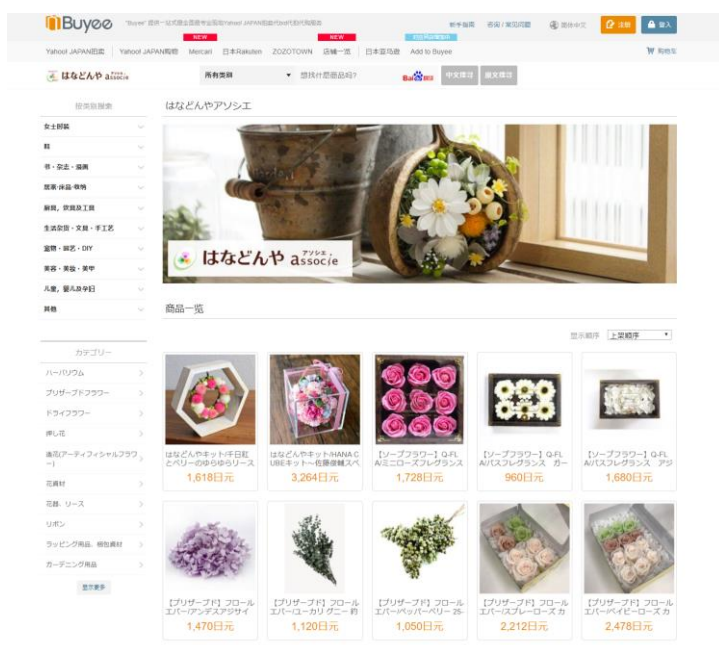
Buyee "Buyee" 提供一站式國全體標全面服務Yahoo! JAPAN拍賣代標代購代轉服務

新手指南 咨詢 / 常見問題 繁體中文 注冊 登入

NEW NEW

Yahoo! JAPAN拍賣 | Yahoo! JAPAN購物 Mercari 日本Rakuten ZOZOTOWN 店铺一览 | 日本亚马逊 Add to Buyee 購物車

はなどんや associe

所有類目 想找什麼商品呢? 中文搜尋 日文搜尋

搜索版搜索

女士服裝
鞋
書・雜誌・漫画
居家・床品・寝具
廚房、飲食及工具
生活雜貨・文具・手工藝
寵物・園藝・DIY
美容・美妝・美甲
兒童、嬰兒及孕婦
其他

カテゴリー

ハーバリウム
プリザーブドフラワー
ドライフラワー
押し花
造花(アーティフィシャルフラワー)
花資材
花器、リース
リボン
ラッピング用品、梱包資材
ガーデニング用品

顯示更多

はなどんやアソシエ

はなどんや associe

商品一覧

显示順序 上架順序

| | | | | |
|---|---|---|---|---|
| はなどんやキット/手日和とベリーのゆらゆらリース 1,618日元 | はなどんやキット/HANA CUBEキット～佐藤俊輔スペ 3,264日元 | 【ソープフラワー】Q-FLA/ミニローズフレグランス 1,728日元 | 【ソープフラワー】Q-FLA/バスフレグランス ガー 960日元 | 【ソープフラワー】Q-FLA/バスフレグランス アジ 1,680日元 |
| 【プリザーブド】フローエバー/アンデスアジサイ 1,470日元 | 【プリザーブド】フローエバー/ユーカリ グニー 約 1,120日元 | 【プリザーブド】フローエバー/ペッパーベリー 25- 1,050日元 | 【プリザーブド】フローエバー/スプレーローズ カ 2,212日元 | 【プリザーブド】フローエバー/ベイビーローズ カ 2,478日元 |